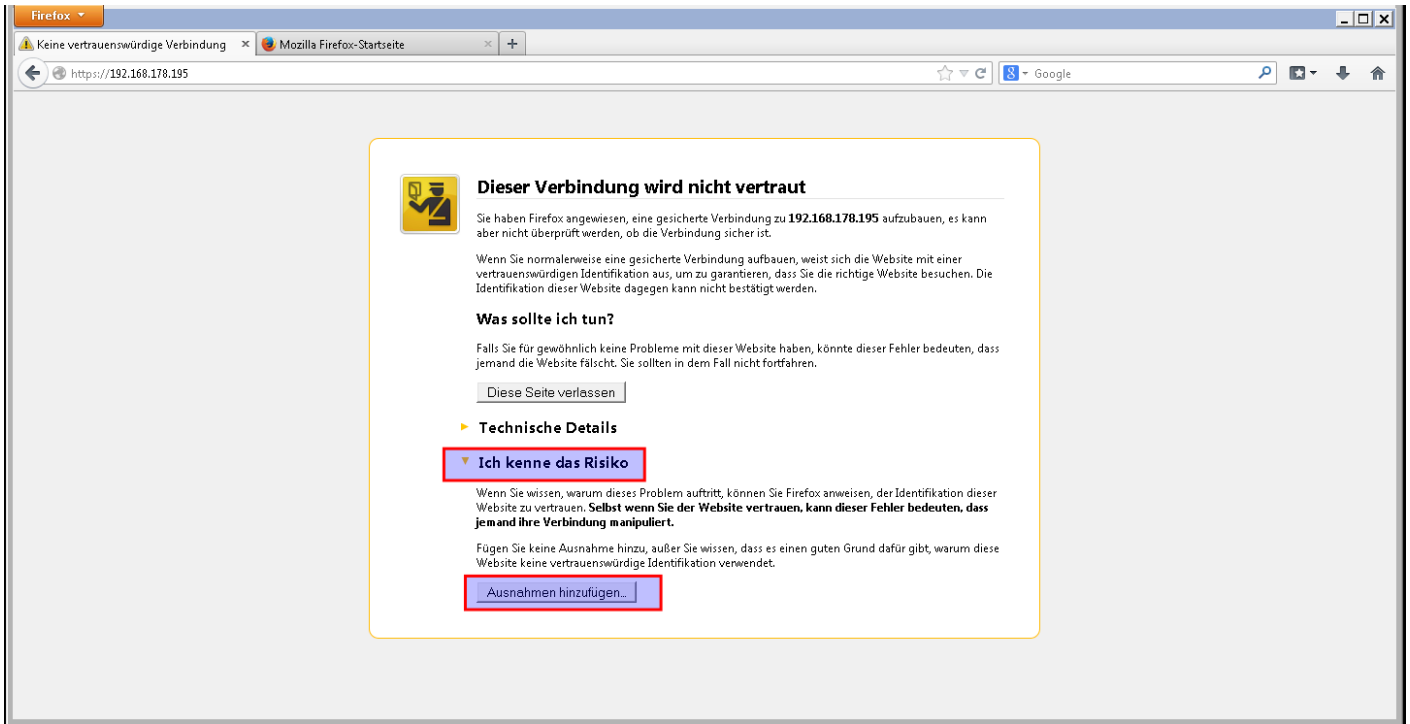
Firefox

Keine vertrauenswürdige Verbindung ×

Mozilla Firefox-Startseite ×

+

https://192.168.178.195

Google

Dieser Verbindung wird nicht vertraut

Sie haben Firefox angewiesen, eine gesicherte Verbindung zu **192.168.178.195** aufzubauen, es kann aber nicht überprüft werden, ob die Verbindung sicher ist.

Wenn Sie normalerweise eine gesicherte Verbindung aufbauen, weist sich die Website mit einer vertrauenswürdigen Identifikation aus, um zu garantieren, dass Sie die richtige Website besuchen. Die Identifikation dieser Website dagegen kann nicht bestätigt werden.

Was sollte ich tun?

Falls Sie für gewöhnlich keine Probleme mit dieser Website haben, könnte dieser Fehler bedeuten, dass jemand die Website fälscht. Sie sollten in dem Fall nicht fortfahren.

Diese Seite verlassen

Technische Details

Ich kenne das Risiko

Wenn Sie wissen, warum dieses Problem auftritt, können Sie Firefox anweisen, der Identifikation dieser Website zu vertrauen. **Selbst wenn Sie der Website vertrauen, kann dieser Fehler bedeuten, dass jemand ihre Verbindung manipuliert.**

Fügen Sie keine Ausnahme hinzu, außer Sie wissen, dass es einen guten Grund dafür gibt, warum diese Website keine vertrauenswürdige Identifikation verwendet.

Ausnahmen hinzufügen...